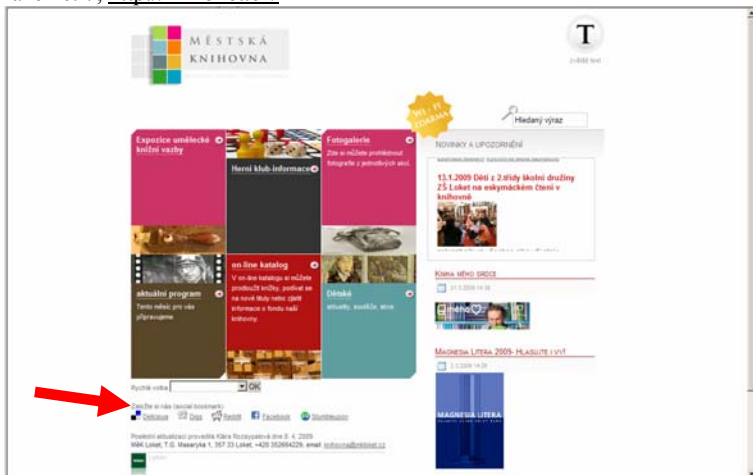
MĚSTSKÁ KNIHOVNA

T

zvětšit text

WI-FI ZDARMA

Hledaný výraz

Expozice umělecké knižní vazby

Herní klub-informace

Fotogalerie

Zde si můžete prohlédnout fotografie z jednotlivých akcí.

NOVINKY A UPOZORNĚNÍ

13.1.2009 Děti z 2.třídy školní družiny ZŠ Loket na eskymáckém čtení v knihovně

on-line katalog

V on-line katalogu si můžete prohlížet knížky, podívat se na nové tituly nebo zjistit informace o fondu naší knihovny.

aktuální program

Tento měsíc pro vás připravujeme

Dětské

aktuality, soutěže, akce

KNIHA MÉHO SRDCE

MAGNESIA LITERA 2009- HLASUJTE I VY!

MAGNESIA LITERA

Rychlá volba

OK

Zalinkuj si nás (social bookmark)

Delicious

Digg

Reddit

Facebook

StumbleUpon

Poslední aktualizaci provedla Klára Rozsypalová dne 8. 4. 2009.

MěK Loket, T.G. Masaryka 1, 357 33 Loket, +420 352684229, email: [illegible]